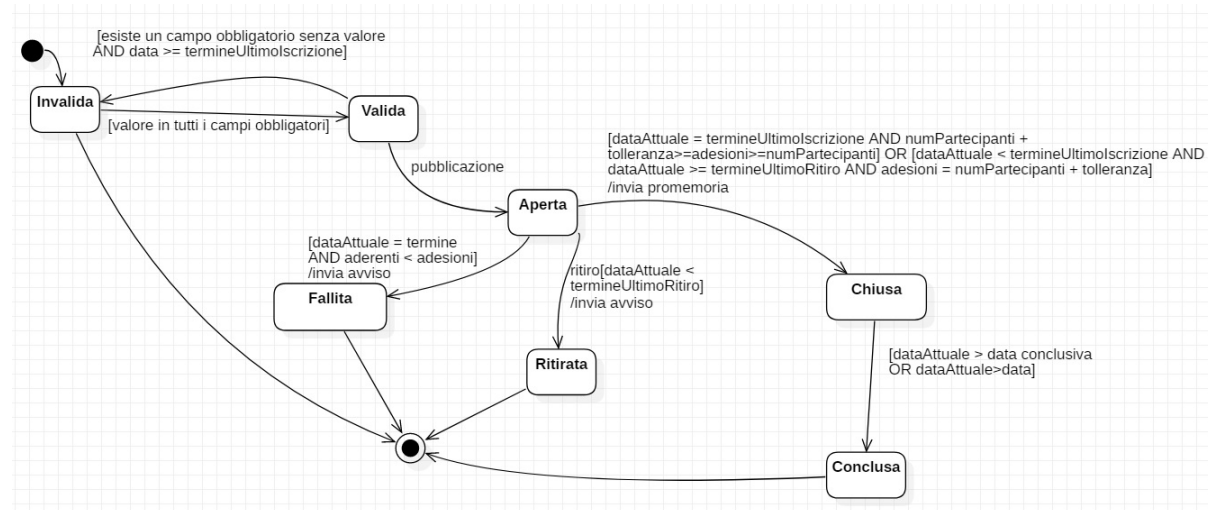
[esiste un campo obbligatorio senza valore AND data >= termineUltimoIscrizione]

Invalida

Valida

[valore in tutti i campi obbligatori]

pubblicazione

[dataAttuale = termineUltimoIscrizione AND numPartecipanti + tolleranza>=adesioni>=numPartecipanti] OR [dataAttuale < termineUltimoIscrizione AND dataAttuale >= termineUltimoRitiro AND adesioni = numPartecipanti + tolleranza] /invia promemoria

Aperta

[dataAttuale = termine AND aderenti < adesioni] /invia avviso

ritiro[dataAttuale < termineUltimoRitiro] /invia avviso

Fallita

Chiusa

[dataAttuale > data conclusiva OR dataAttuale>data]

Ritirata

Conclusa